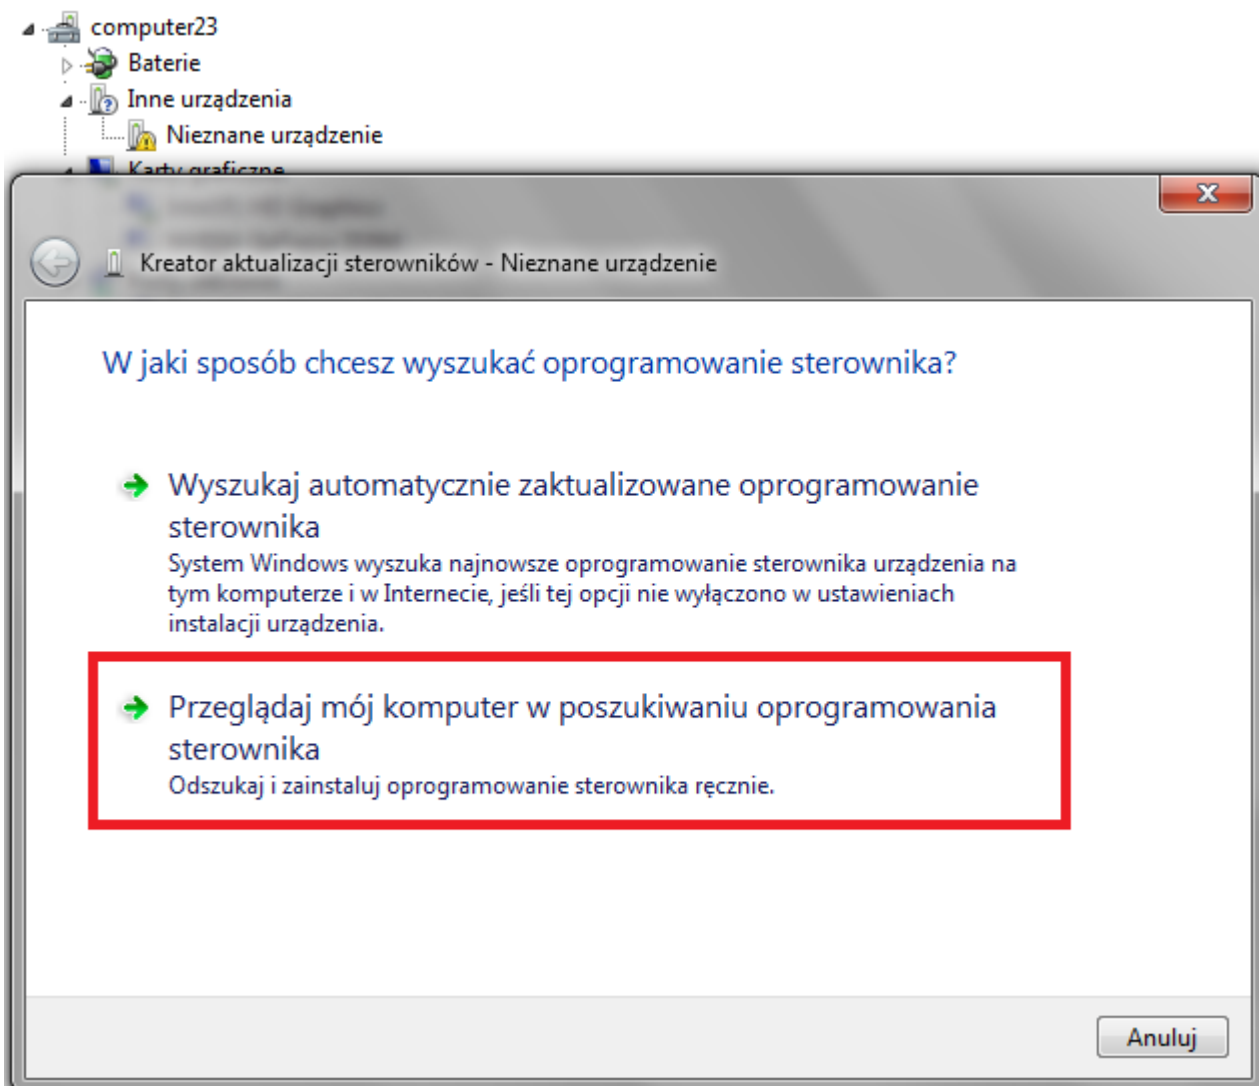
computer23
Baterie
Inne urządzenia
Nieznane urządzenie
Karty graficzne

Kreator aktualizacji sterowników - Nieznane urządzenie

W jaki sposób chcesz wyszukać oprogramowanie sterownika?

Wyszukaj automatycznie zaktualizowane oprogramowanie sterownika
System Windows wyszuka najnowsze oprogramowanie sterownika urządzenia na tym komputerze i w Internecie, jeśli tej opcji nie wyłączono w ustawieniach instalacji urządzenia.

Przeglądaj mój komputer w poszukiwaniu oprogramowania sterownika
Odszukaj i zainstaluj oprogramowanie sterownika ręcznie.

Anuluj